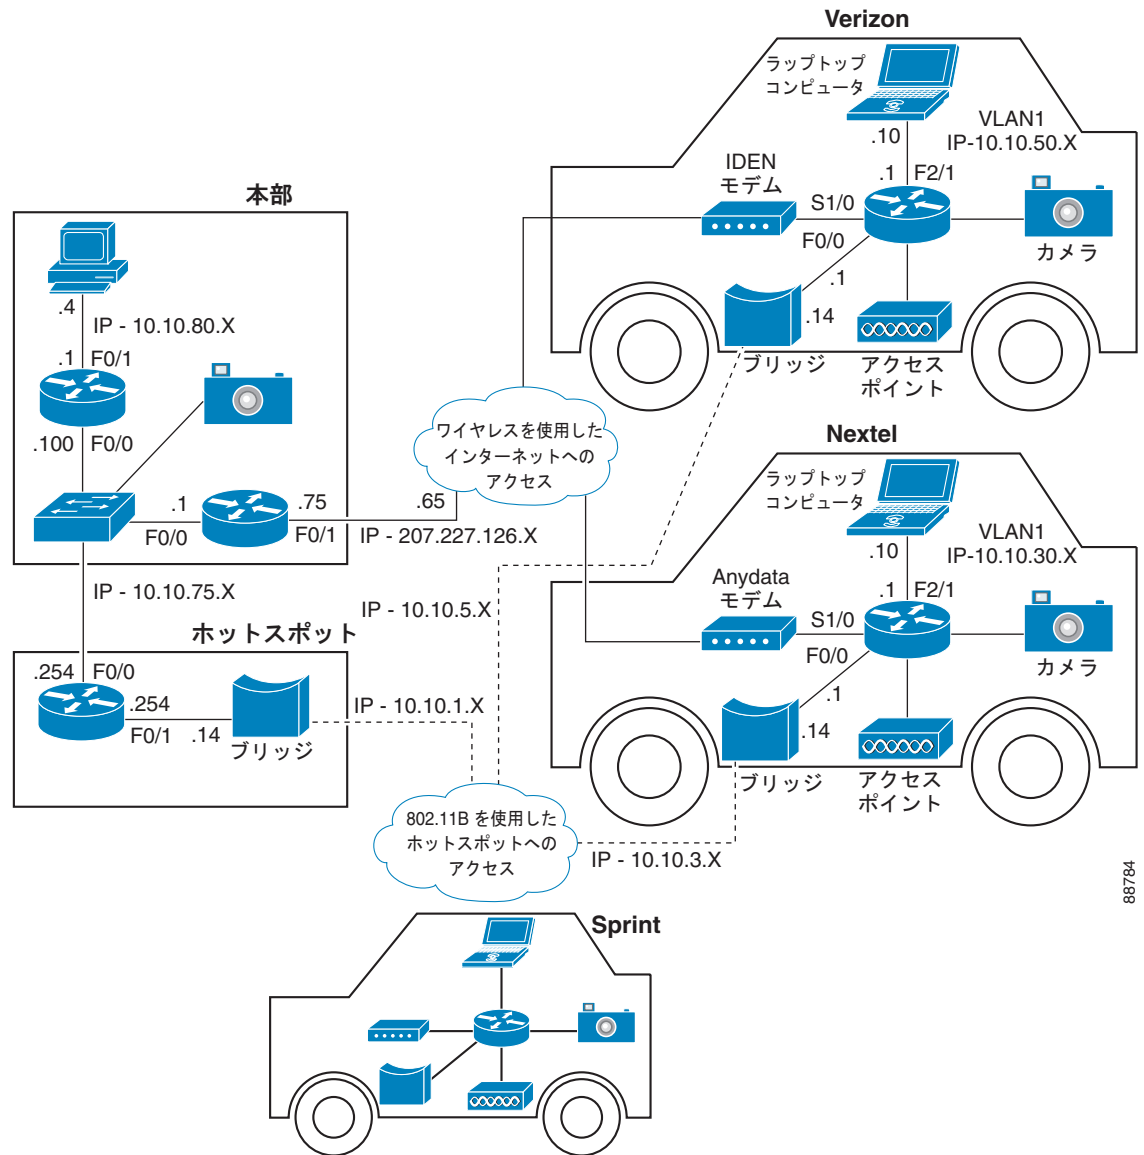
Verizon

ラップトップ コンピュータ

.10

VLAN1
IP-10.10.50.X

IDEN モデム

.1 F2/1

S1/0

F0/0

カメラ

.1

.14

ブリッジ

アクセス ポイント

本部

.4

IP - 10.10.80.X

.1 F0/1

.100 F0/0

ワイヤレスを使用した インターネットへの アクセス

.1

.75

.65

F0/0

F0/1

IP - 207.227.126.X

IP - 10.10.75.X

Nextel

ラップトップ コンピュータ

.10

VLAN1
IP-10.10.30.X

Anydata モデム

.1 F2/1

S1/0

F0/0

カメラ

IP - 10.10.5.X

ホットスポット

.254 F0/0

.254

F0/1 .14

ブリッジ

IP - 10.10.1.X

.1

.14

ブリッジ

アクセス ポイント

802.11B を使用した ホットスポットへの アクセス

IP - 10.10.3.X

88784

Sprint